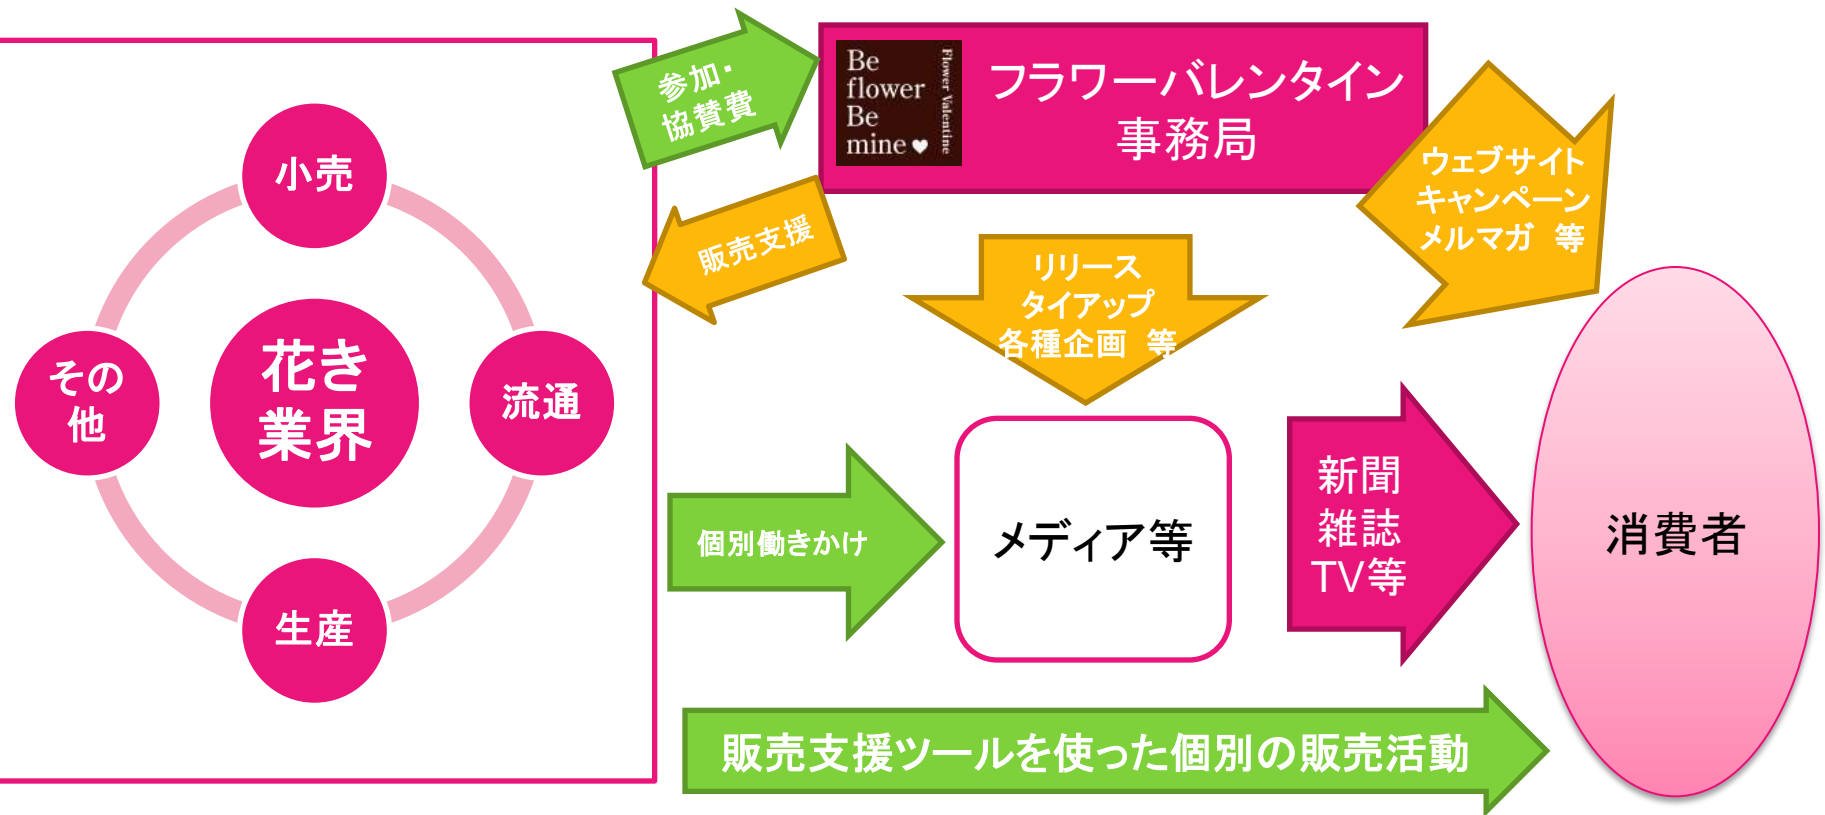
小売

その他

花き業界

流通

生産

参加・協賛費

Be flower Be mine♥

Flower Valentine

フラワーバレンタイン事務局

販売支援

ウェブサイト
キャンペーン
メルマガ 等

リリース
タイアップ
各種企画 等

個別働きかけ

メディア等

新聞
雑誌
TV等

消費者

販売支援ツールを使った個別の販売活動